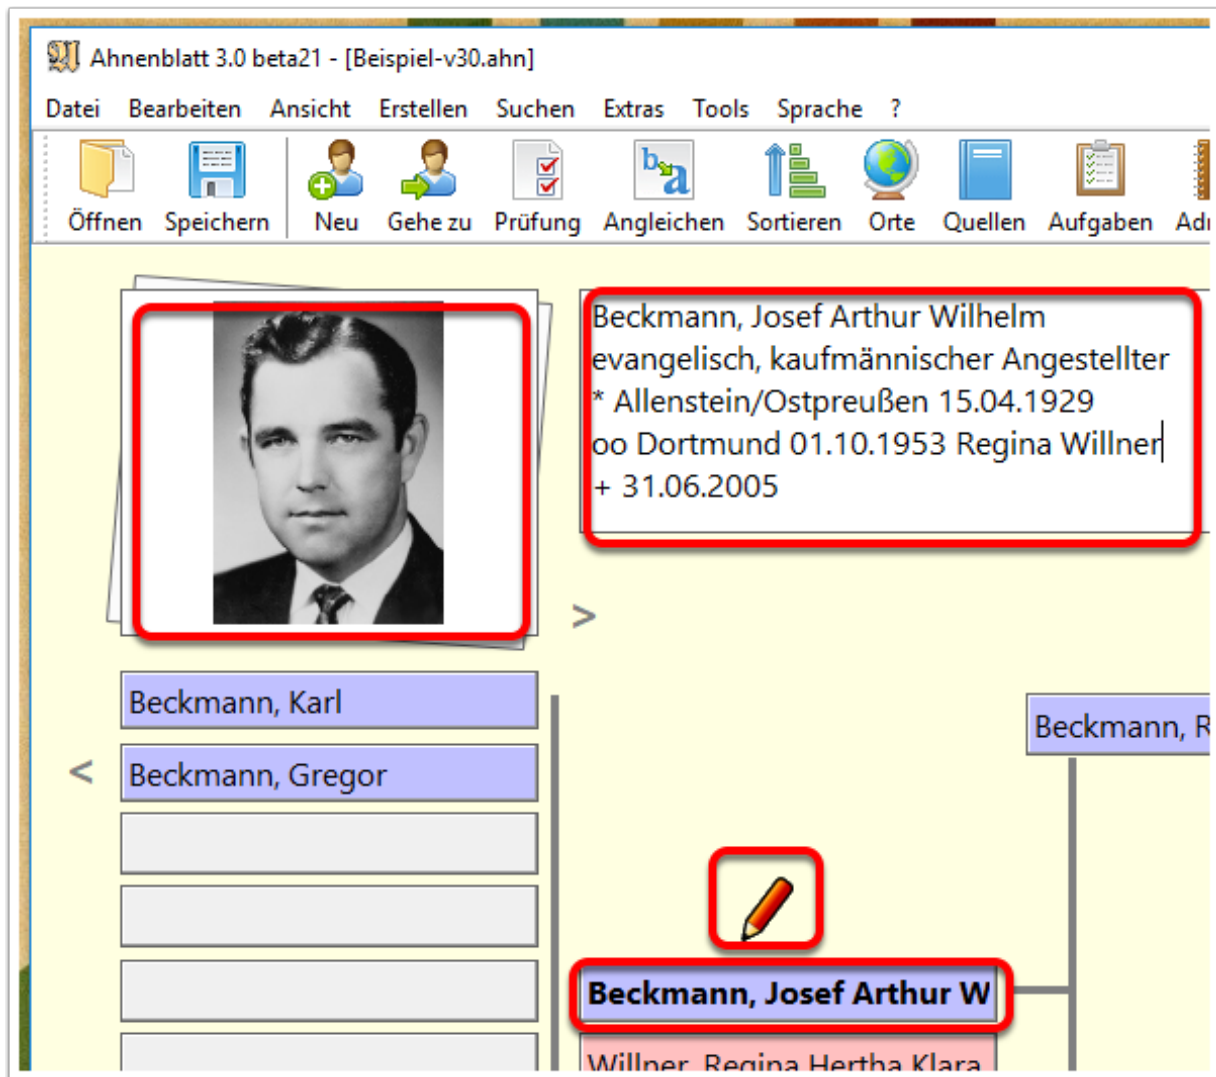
Ahnenblatt 3.0 beta21 - [Beispiel-v30.ahn]

Datei Bearbeiten Ansicht Erstellen Suchen Extras Tools Sprache ?

Öffnen Speichern Neu Gehe zu Prüfung Angleichen Sortieren Orte Quellen Aufgaben Ad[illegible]

Beckmann, Josef Arthur Wilhelm
evangelisch, kaufmännischer Angestellter
* Allenstein/Ostpreußen 15.04.1929
oo Dortmund 01.10.1953 Regina Willner
+ 31.06.2005

>

Beckmann, Karl

<

Beckmann, Gregor

Beckmann, R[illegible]

Beckmann, Josef Arthur W

Willner, Regina Hertha Klara